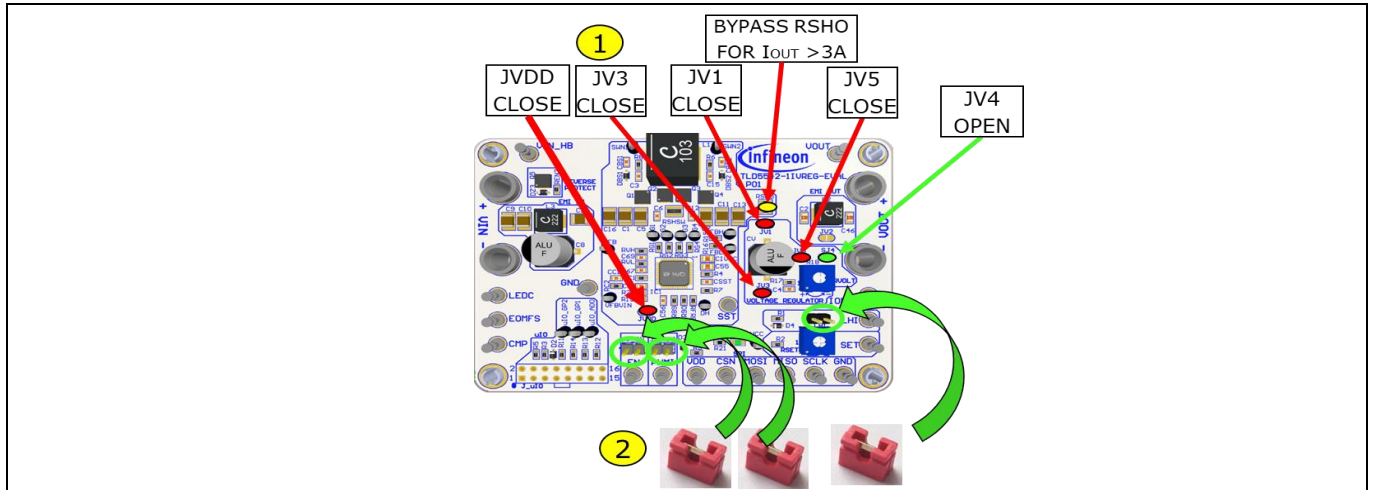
1

BYPASS RSHO FOR $I_{OUT}$ >3A

JVDD CLOSE

JV3 CLOSE

JV1 CLOSE

JV5 CLOSE

JV4 OPEN

VIN_HB

infineon

TLD5542-1IVREG-EVAL

C 103

C 222

REVERSE PROTECT

VOUT

VIN +

VIN -

VOUT +

VOUT -

ALU F

GND

LEDC

EOMFS

CMP

RSHSW

VOLTAGE REGULATOR

SST

EN

PWMI

VDD

CSN

MOSI

MISO

SCLK

GND

SET

J_uIO

2